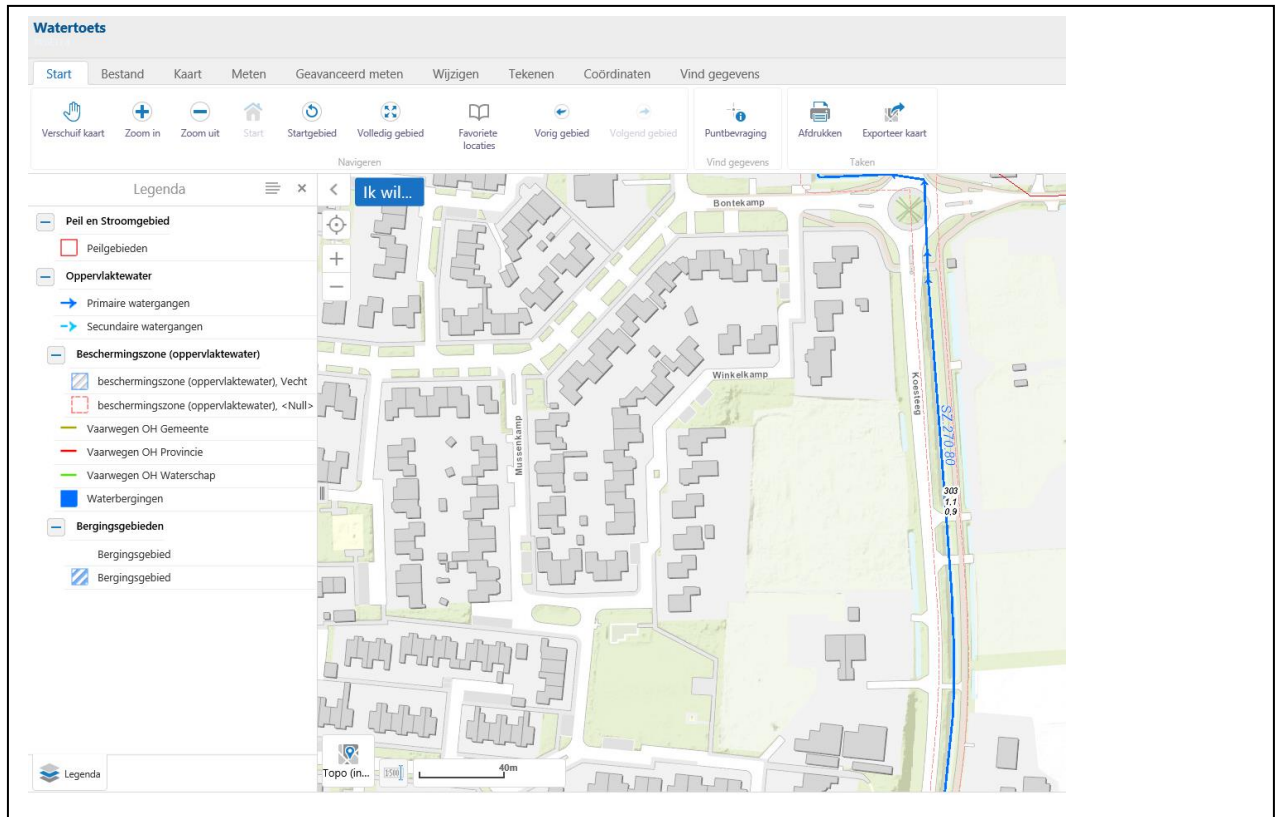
Watertoets

Start Bestand Kaart Meten Geavanceerd meten Wijzigen Tekenen Coördinaten Vind gegevens

Verschuif kaart Zoom in Zoom uit Start Startgebied Volledig gebied Favoriete locaties Vorig gebied Volgend gebied
Navigeren
Puntbevraging
Vind gegevens
Afdrukken Exporteer kaart
Taken

Legenda

Peil en Stroomgebied
Peilgebieden
Oppervlaktewater
Primaire watergangen
Secundaire watergangen
Beschermingszone (oppervlaktewater)
beschermingszone (oppervlaktewater), Vecht
beschermingszone (oppervlaktewater), <Null>
Vaarwegen OH Gemeente
Vaarwegen OH Provincie
Vaarwegen OH Waterschap
Waterbergingen
Bergingsgebieden
Bergingsgebied
Bergingsgebied

Legenda

Ik wil...

Bontekamp
Winkelkamp
Mussenkamp
Koesteeg
SZ 270 80
303
1.1
0.9

Topo (in...
1:500
40m